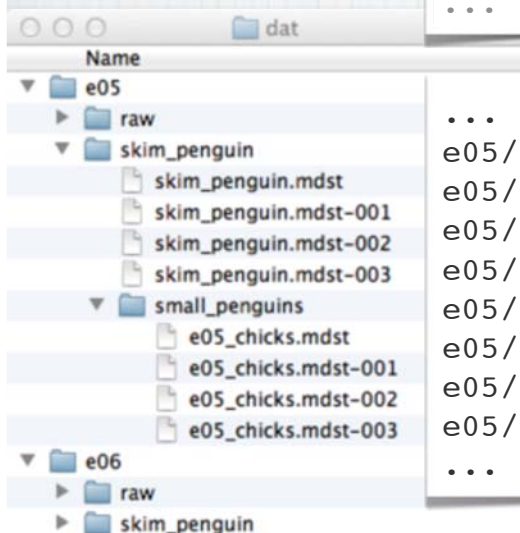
dat
Name
e05
raw
skim_penguin
skim_penguin.mdst
skim_penguin.mdst-001
skim_penguin.mdst-002
skim_penguin.mdst-003
small_penguins
e05_chicks.mdst
e05_chicks.mdst-001
e05_chicks.mdst-002
e05_chicks.mdst-003
e06
raw
skim_penguin

...

...
e05/
e05/
e05/
e05/
e05/
e05/
e05/
e05/
...